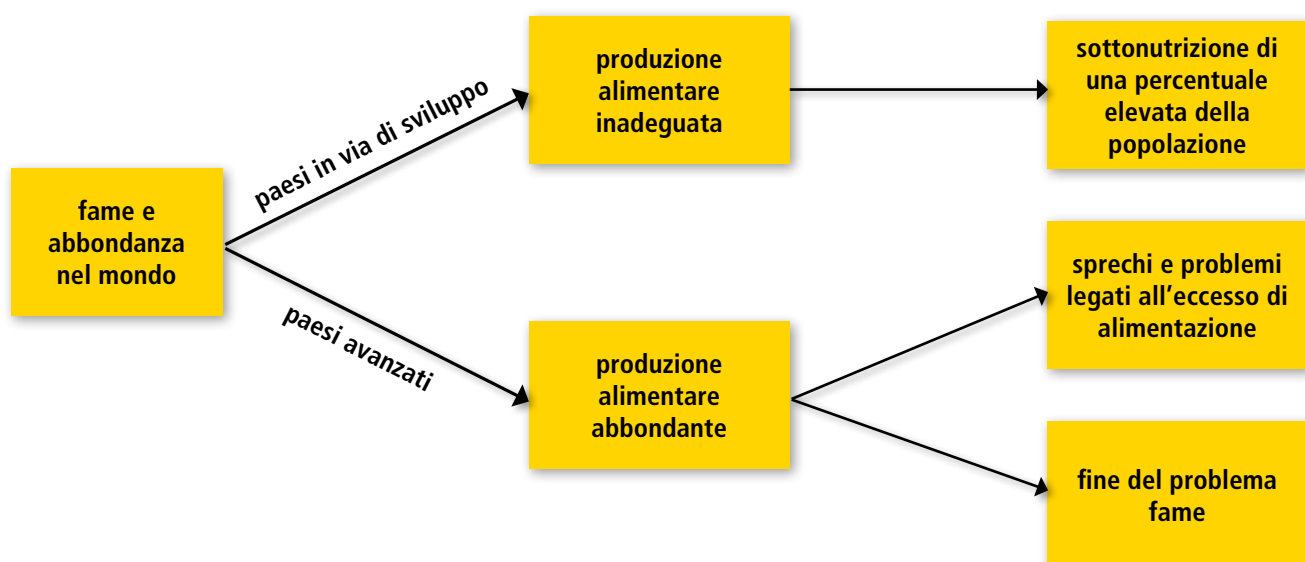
fame e abbondanza nel mondo

paesi in via di sviluppo

produzione alimentare inadeguata

sottonutrizione di una percentuale elevata della popolazione

paesi avanzati

produzione alimentare abbondante

sprechi e problemi legati all'eccesso di alimentazione

fine del problema fame